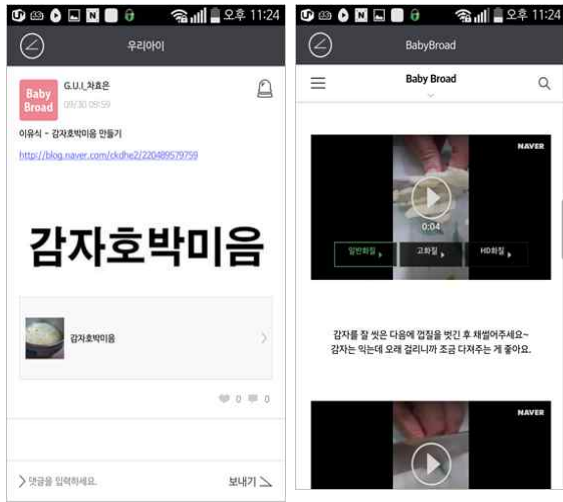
오후 11:24

우리아이

Baby Broad

G.U.I_차효은

09/30 09:59

이유식 - 감자호박미음 만들기

http://blog.naver.com/ckdhe2/220489579759

감자호박미음

감자호박미음

0 0

댓글을 입력하세요.

보내기

오후 11:24

BabyBroad

Baby Broad

NAVER

0:04

일반화질

고화질

HD화질

감자를 잘 씻은 다음에 껍질을 벗긴 후 채썰어주세요~
감자는 익는데 오래 걸리니까 조금 다져주는 게 좋아요.

NAVER